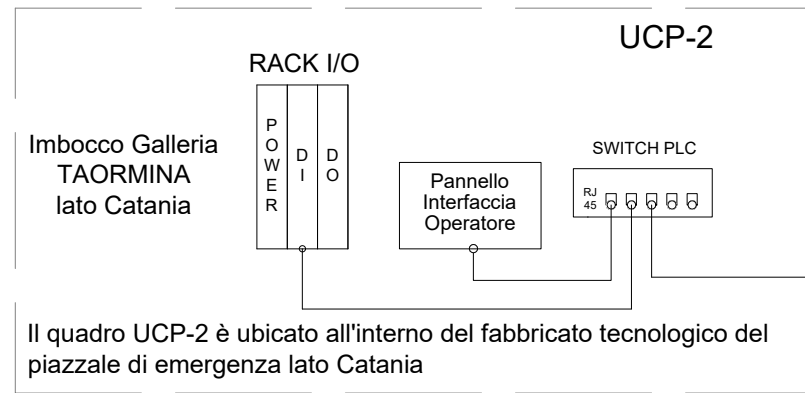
UCP-2

RACK I/O

POWER

DI

DO

Imbocco Galleria
TAORMINA
lato Catania

SWITCH PLC

RJ 45

Pannello Interfaccia Operatore

Il quadro UCP-2 è ubicato all'interno del fabbricato tecnologico del piazzale di emergenza lato Catania